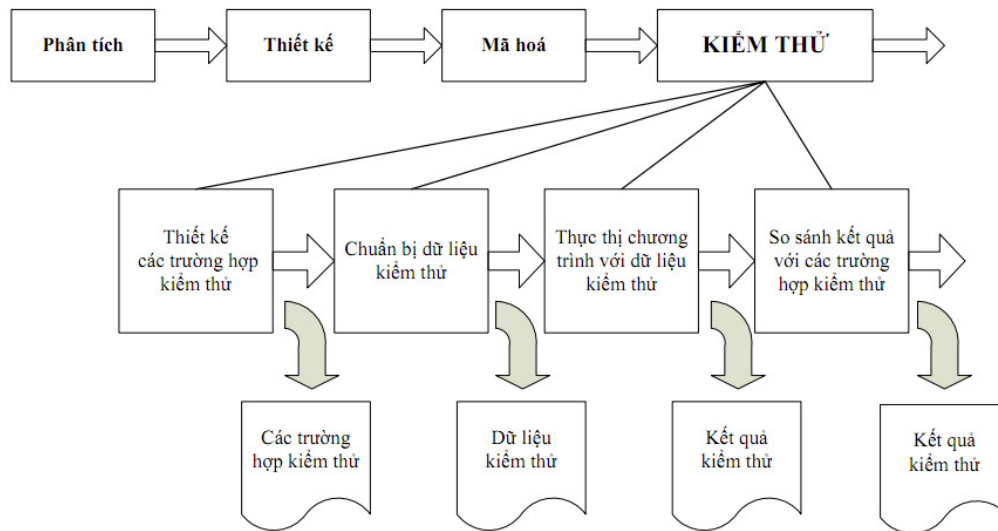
Phân tích

Thiết kế

Mã hoá

KIỂM THỬ

Thiết kế các trường hợp kiểm thử

Chuẩn bị dữ liệu kiểm thử

Thực thị chương trình với dữ liệu kiểm thử

So sánh kết quả với các trường hợp kiểm thử

Các trường hợp kiểm thử

Dữ liệu kiểm thử

Kết quả kiểm thử

Kết quả kiểm thử